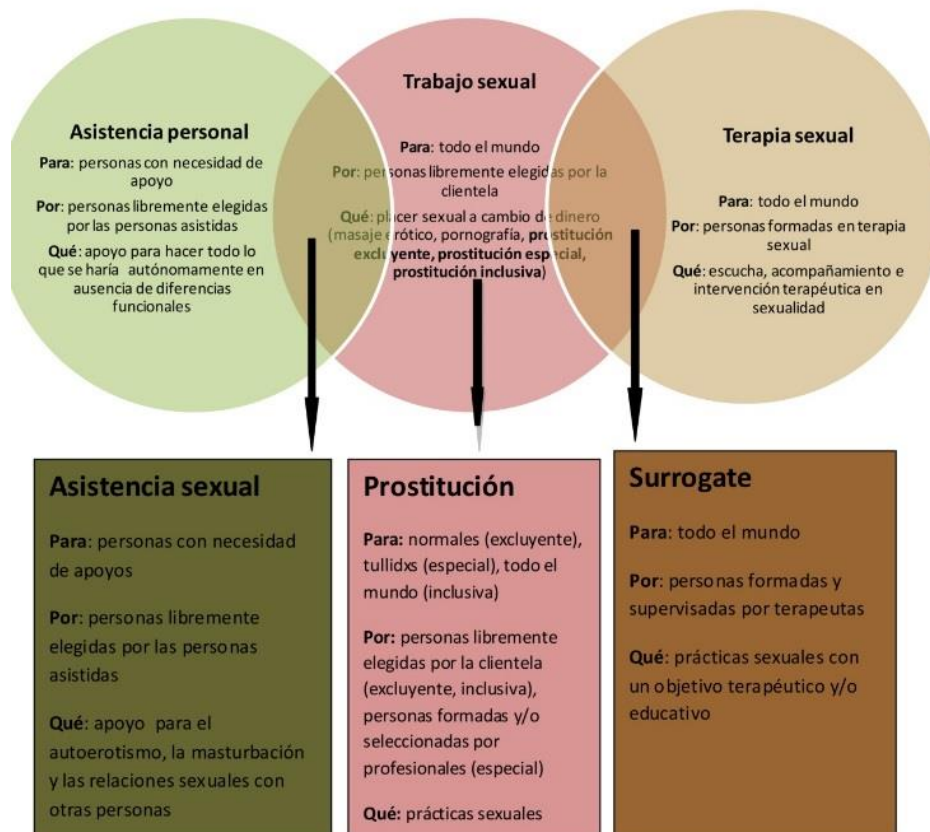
Asistencia personal

Para: personas con necesidad de apoyo

Por: personas libremente elegidas por las personas asistidas

Qué: apoyo para hacer todo lo que se haría autónomamente en ausencia de diferencias funcionales

Trabajo sexual

Para: todo el mundo

Por: personas libremente elegidas por la clientela

Qué: placer sexual a cambio de dinero (masaje erótico, pornografía, prostitución excluyente, prostitución especial, prostitución inclusiva)

Terapia sexual

Para: todo el mundo

Por: personas formadas en terapia sexual

Qué: escucha, acompañamiento e intervención terapéutica en sexualidad

Asistencia sexual

Para: personas con necesidad de apoyos

Por: personas libremente elegidas por las personas asistidas

Qué: apoyo para el autoerotismo, la masturbación y las relaciones sexuales con otras personas

Prostitución

Para: normales (excluyente), tullidxs (especial), todo el mundo (inclusiva)

Por: personas libremente elegidas por la clientela (excluyente, inclusiva), personas formadas y/o seleccionadas por profesionales (especial)

Qué: prácticas sexuales

Surrogate

Para: todo el mundo

Por: personas formadas y supervisadas por terapeutas

Qué: prácticas sexuales con un objetivo terapéutico y/o educativo